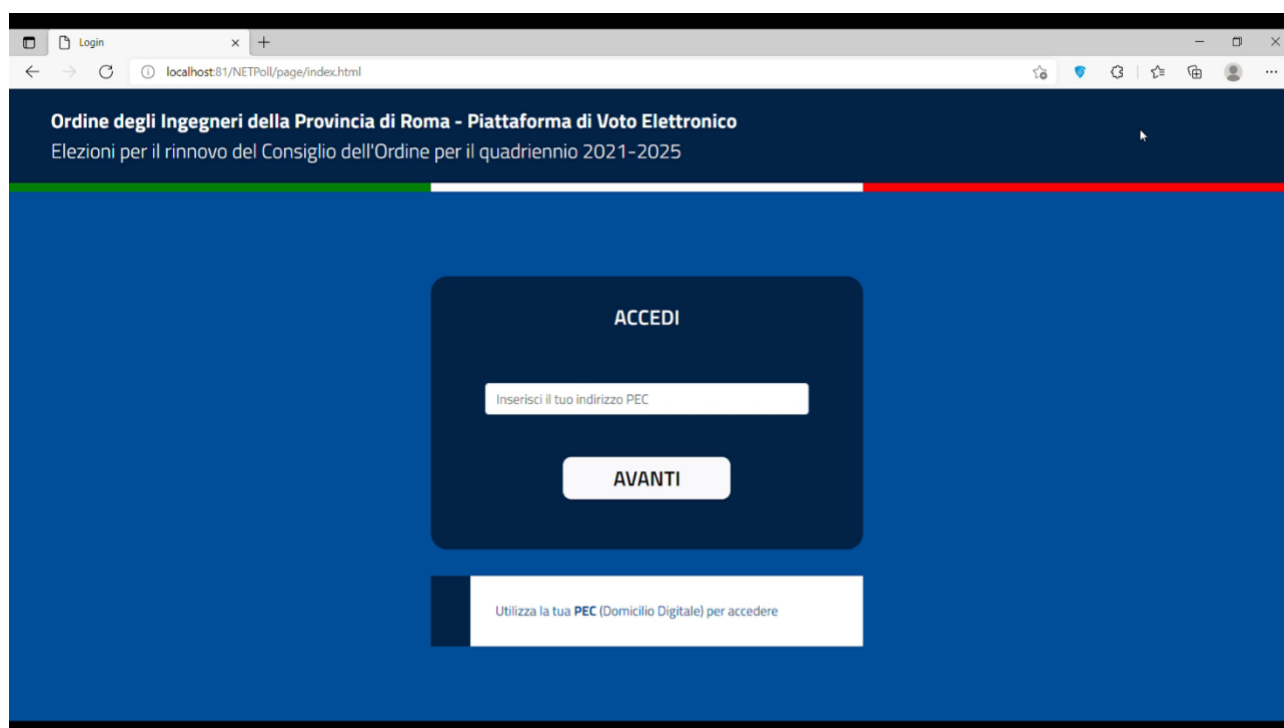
Login

localhost:81/NETPoll/page/index.html

Ordine degli Ingegneri della Provincia di Roma - Piattaforma di Voto Elettronico
Elezioni per il rinnovo del Consiglio dell'Ordine per il quadriennio 2021-2025

ACCEDI

Inserisci il tuo indirizzo PEC

AVANTI

Utilizza la tua PEC (Domicilio Digitale) per accedere